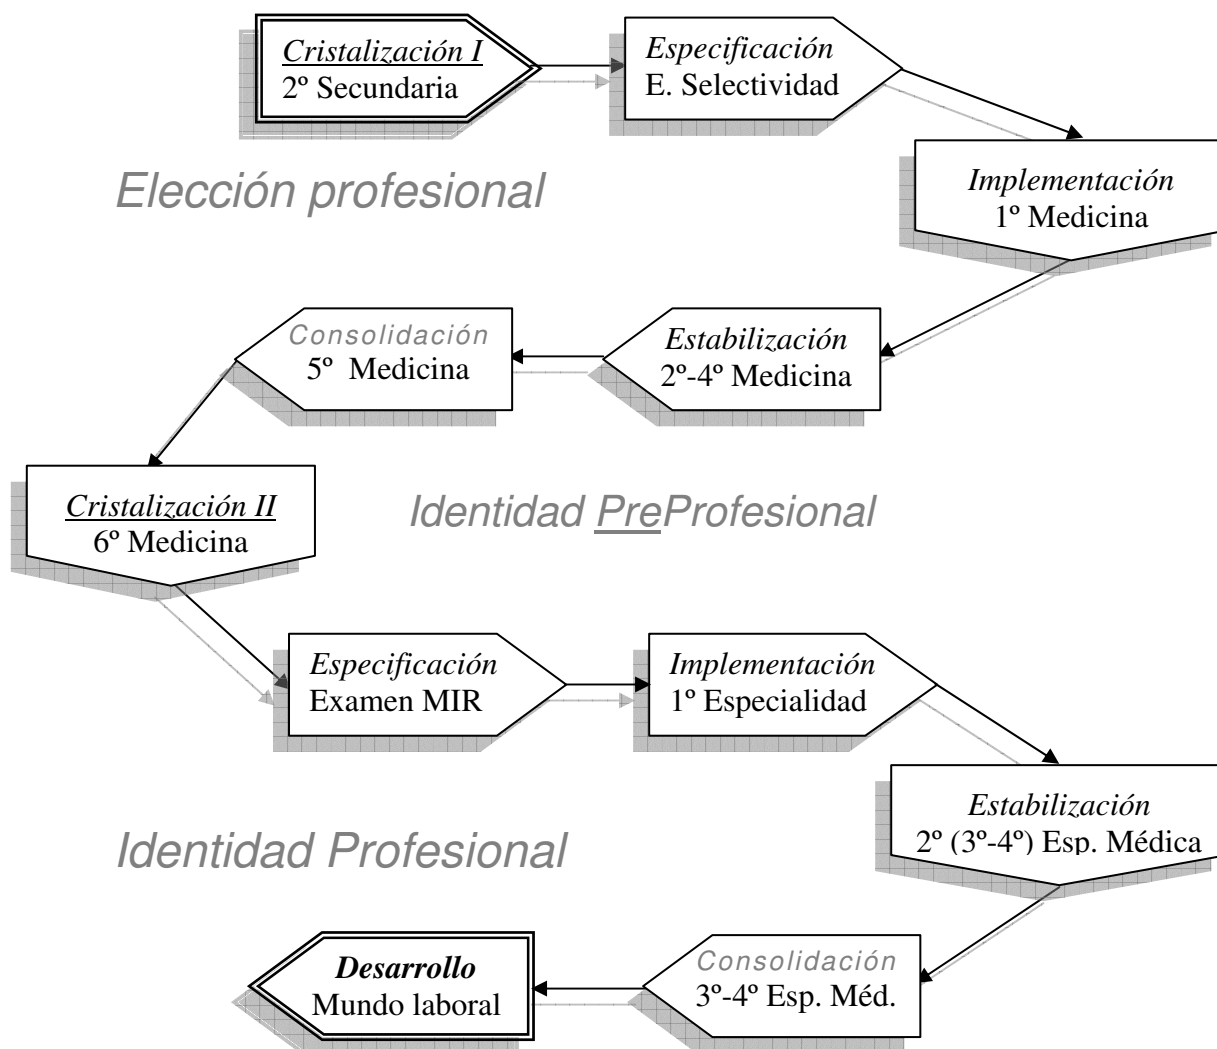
Cristalización I
2º Secundaria

Especificación
E. Selectividad

Implementación
1º Medicina

Elección profesional

Estabilización
2º-4º Medicina

Consolidación
5º Medicina

Cristalización II
6º Medicina

Identidad PreProfesional

Especificación
Examen MIR

Implementación
1º Especialidad

Estabilización
2º (3º-4º) Esp. Médica

Identidad Profesional

Consolidación
3º-4º Esp. Méd.

Desarrollo
Mundo laboral